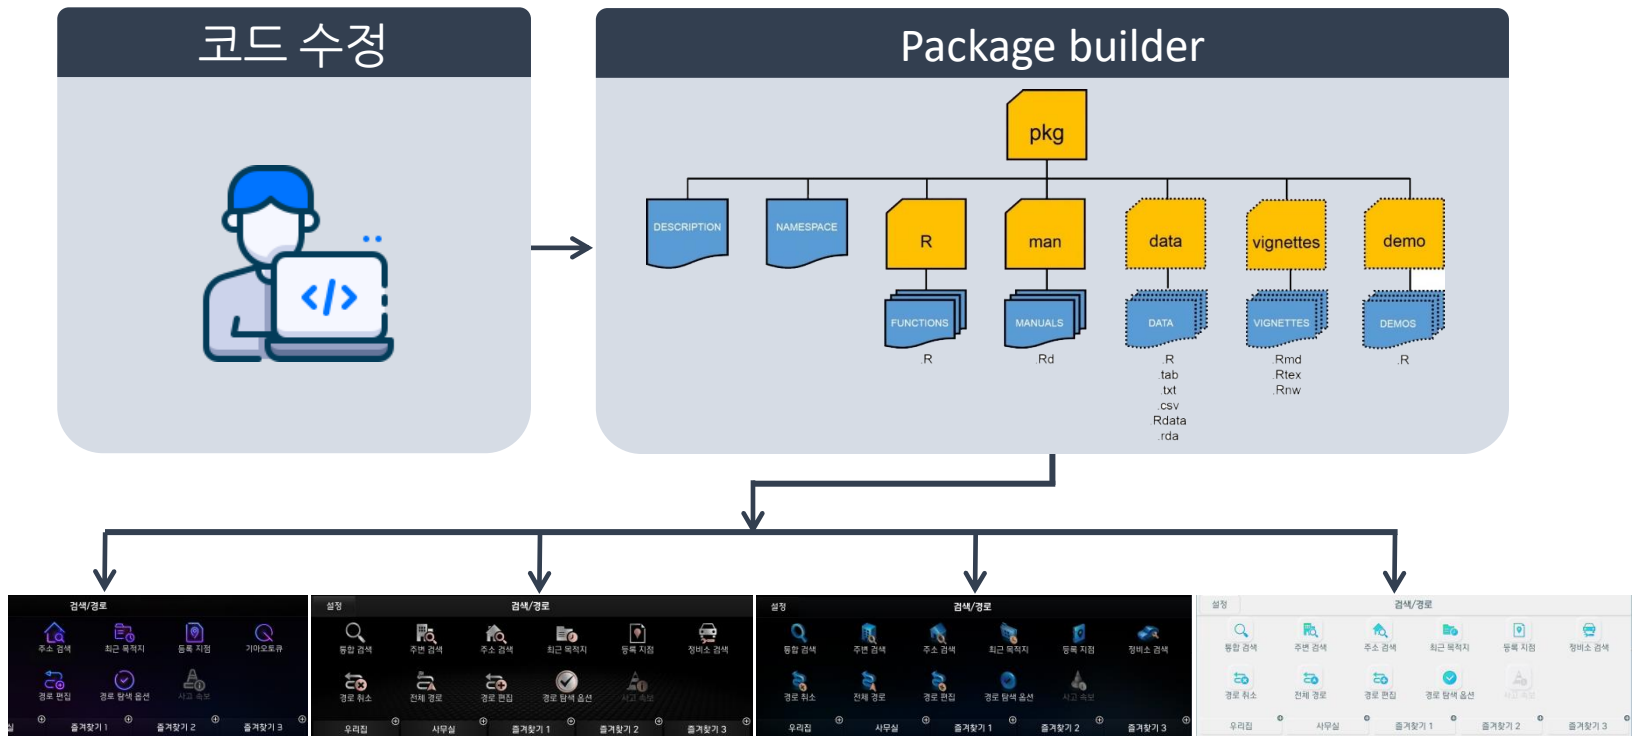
코드 수정

Package builder

pkg

DESCRIPTION

NAMESPACE

R

man

data

vignettes

demo

FUNCTIONS

.R

MANUALS

.Rd

DATA

.R
.tab
.txt
.csv
.Rdata
.rda

VIGNETTES

.Rmd
.Rtex
.Rnw

DEMOS

.R

검색/경로
주소 검색 최근 목적지 등록 지점 기아오토큐
경로 편집 경로 탐색 옵션 사고 속보
즐겨찾기 1 즐겨찾기 2 즐겨찾기 3

설정 검색/경로
통합 검색 주변 검색 주소 검색 최근 목적지 등록 지점 정비소 검색
경로 취소 전체 경로 경로 편집 경로 탐색 옵션 사고 속보
우리집 사무실 즐겨찾기 1 즐겨찾기 2 즐겨찾기 3

설정 검색/경로
통합 검색 주변 검색 주소 검색 최근 목적지 등록 지점 정비소 검색
경로 취소 전체 경로 경로 편집 경로 탐색 옵션 사고 속보
우리집 사무실 즐겨찾기 1 즐겨찾기 2 즐겨찾기 3

설정 검색/경로
통합 검색 주변 검색 주소 검색 최근 목적지 등록 지점 정비소 검색
경로 취소 전체 경로 경로 편집 경로 탐색 옵션 사고 속보
우리집 사무실 즐겨찾기 1 즐겨찾기 2 즐겨찾기 3